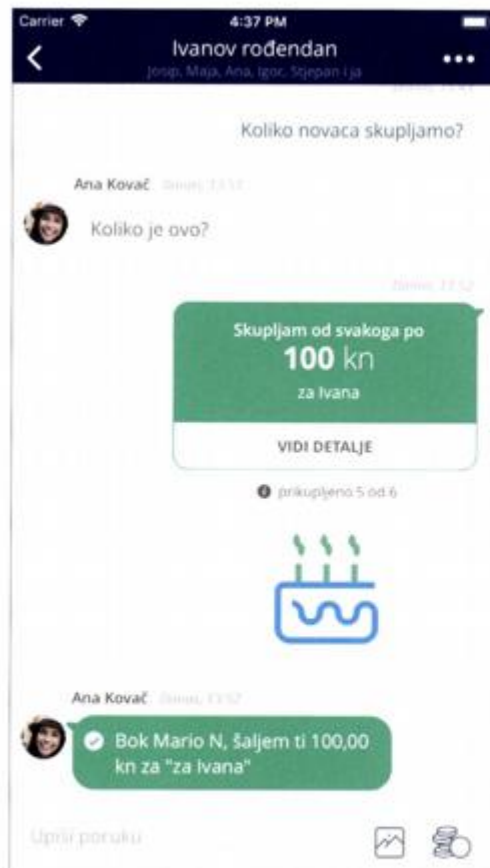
Carrier
4:37 PM
Ivanov rođendan
Josip, Maja, Ana, Igor, Stjepan i ja

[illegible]

Koliko novaca skupljamo?

Ana Kovač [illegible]

Koliko je ovo?

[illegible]

Skupljam od svakoga po
100 kn
za Ivana

VIDI DETALJE

prikupljeno 5 od 6

Ana Kovač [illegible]

Bok Mario N, šaljem ti 100,00 kn za "za Ivana"

Upiši poruku